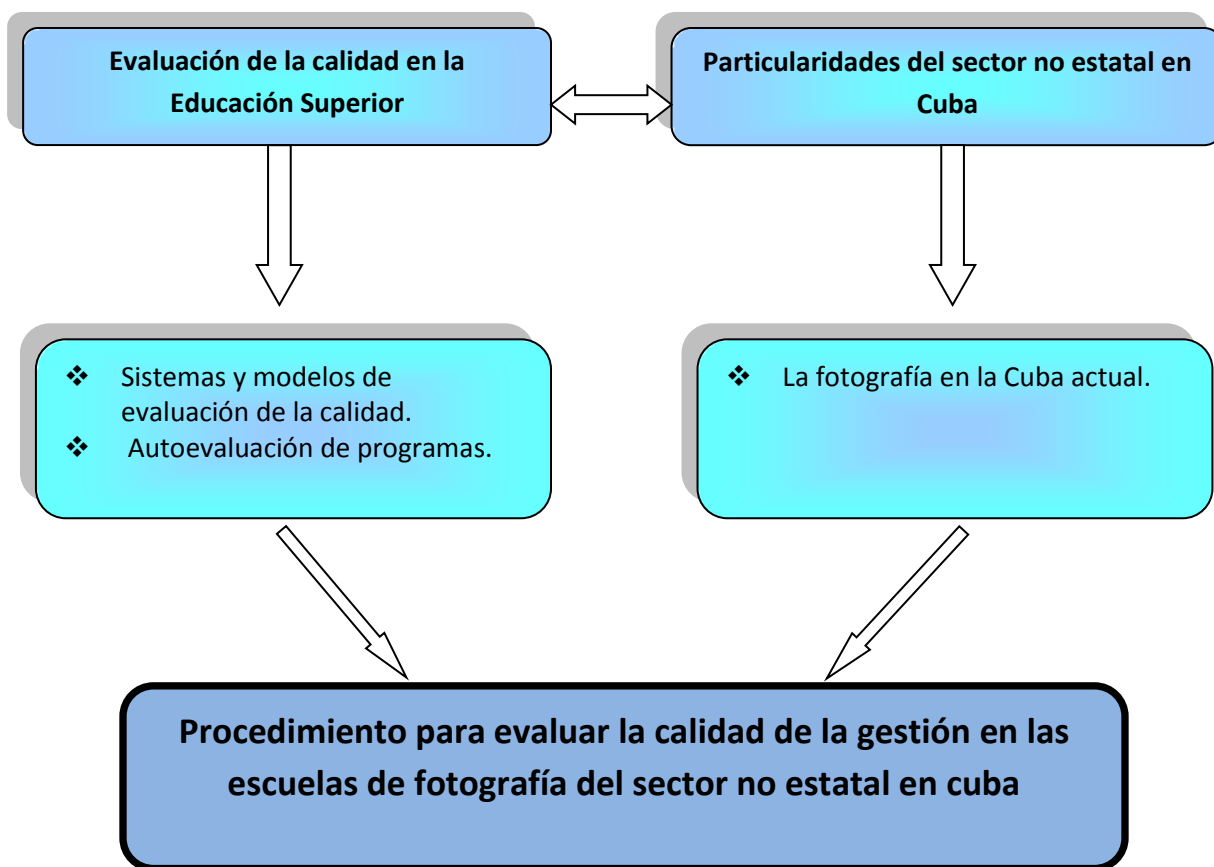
Evaluación de la calidad en la Educación Superior

Particularidades del sector no estatal en Cuba

❖ Sistemas y modelos de evaluación de la calidad.
❖ Autoevaluación de programas.

❖ La fotografía en la Cuba actual.

Procedimiento para evaluar la calidad de la gestión en las escuelas de fotografía del sector no estatal en cuba